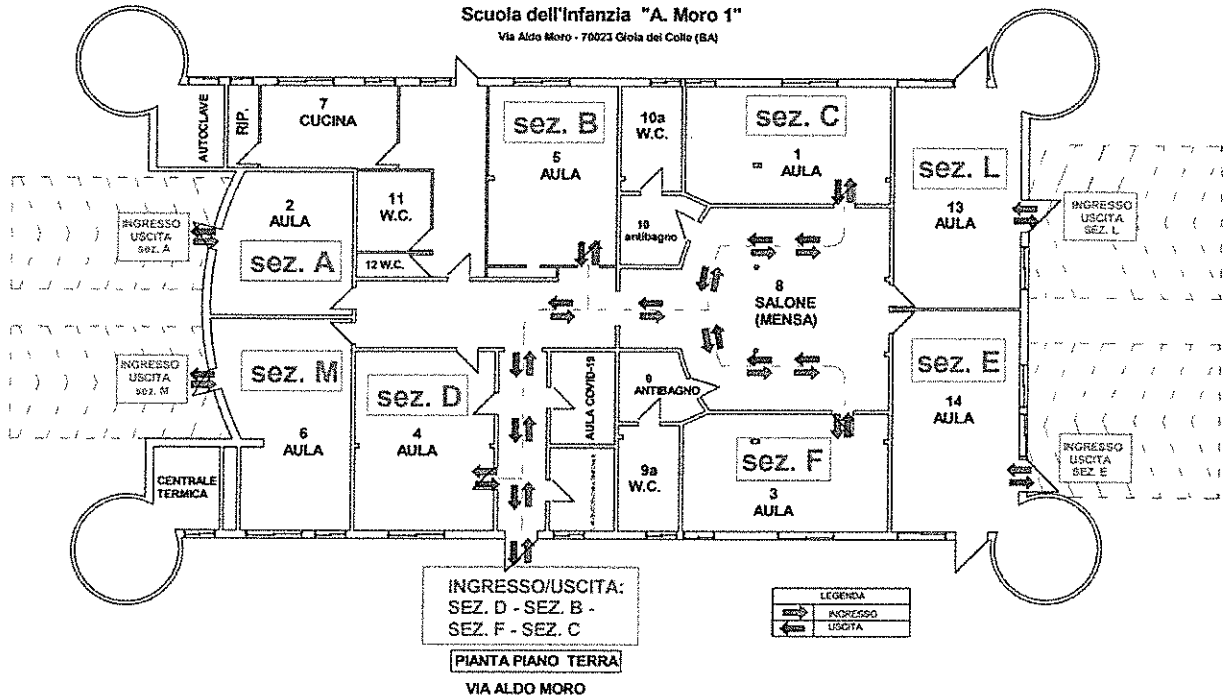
Scuola dell'Infanzia "A. Moro 1"
Via Aldo Moro - 70023 Gioia del Colle (BA)

AUTOCLAVE
RIP.
7
CUCINA

sez. B
5
AULA

10a
W.C.

sez. C
1
AULA

sez. L
13
AULA

INGRESSO
USCITA
SEZ. L

2
AULA

11
W.C.

INGRESSO
USCITA
sez. A

sez. A

12 W.C.

10
antibagno

8
SALONE
(MENSA)

sez. M

sez. D

AULA COVID-19

9
ANTIBAGNO

sez. E

14
AULA

INGRESSO
USCITA
sez. M

6
AULA

4
AULA

9a
W.C.

sez. F
3
AULA

INGRESSO
USCITA
SEZ. E

CENTRALE
TERMICA

INGRESSO/USCITA:
SEZ. D - SEZ. B -
SEZ. F - SEZ. C

LEGENDA
INGRESSO
USCITA

PIANTA PIANO TERRA

VIA ALDO MORO